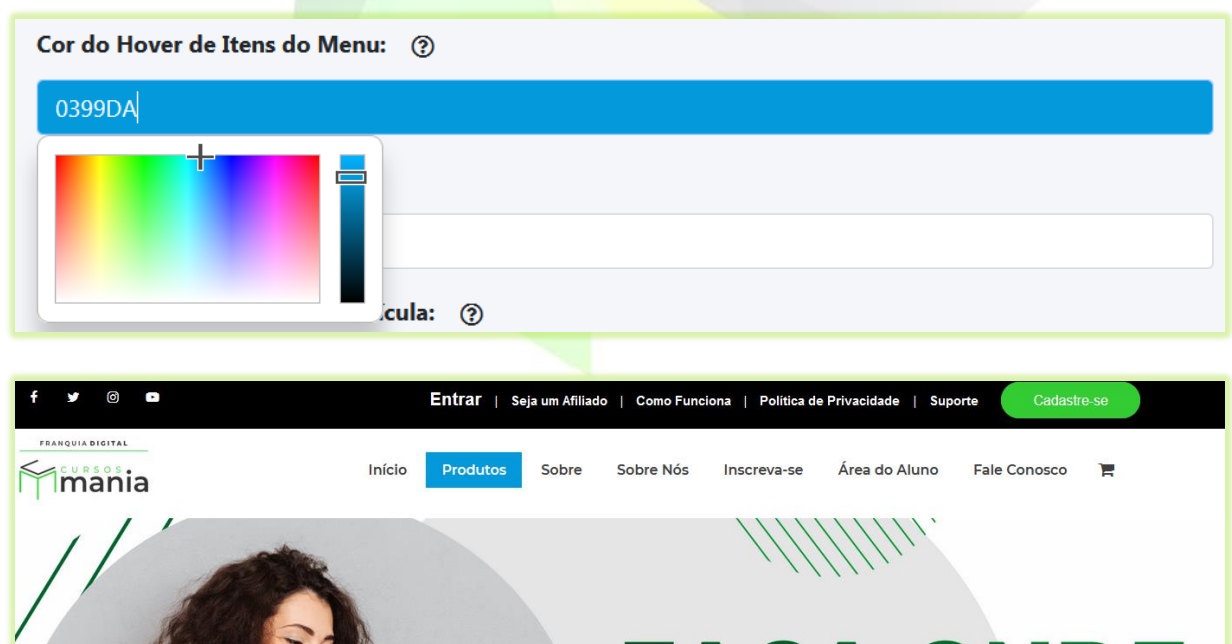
Cor do Hover de Itens do Menu: ?

0399DA

ícula: ?

Entrar | Seja um Afiliado | Como Funciona | Política de Privacidade | Suporte

Cadastre-se

FRANQUIA DIGITAL

CURSOS mania

Início

Produtos

Sobre

Sobre Nós

Inscreva-se

Área do Aluno

Fale Conosco